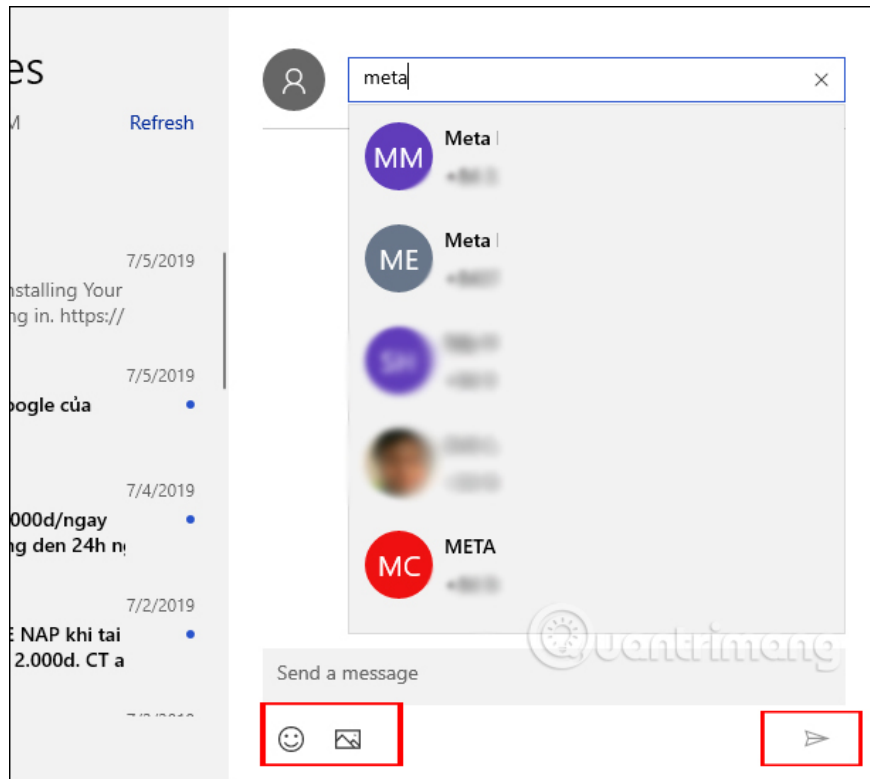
es
M
Refresh

7/5/2019
nstalling Your
ng in. https://

7/5/2019
oogle của

7/4/2019
000d/ngay
ng den 24h n

7/2/2019
E NAP khi tai
2.000d. CT a

meta

MM Meta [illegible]
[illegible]

ME Meta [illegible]
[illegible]

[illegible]
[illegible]

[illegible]
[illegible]

MC META
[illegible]

Quantrimang

Send a message